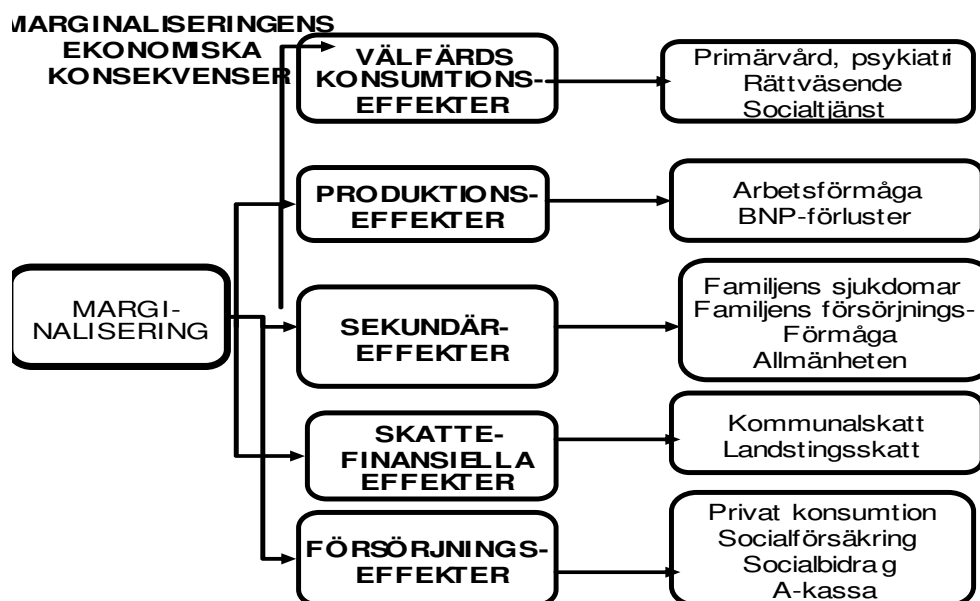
MARGINALISERINGENS EKONOMISKA KONSEKVENSER

MARGI-
NALISERING

VÄLFÄRDS KONSUMTIONS-EFFEKTER

Primärvård, psykiatri
Rättväsende
Socialtjänst

PRODUKTIONS-EFFEKTER

Arbetsförmåga
BNP-förluster

SEKUNDÄR-EFFEKTER

Familjens sjukdomar
Familjens försörjnings-Förmåga
Allmänheten

SKATTE-FINANSIELLA EFFEKTER

Kommunalskatt
Landstingsskatt

FÖRSÖRJNINGS-EFFEKTER

Privat konsumtion
Socialförsäkring
Socialbidrag
A-kassa